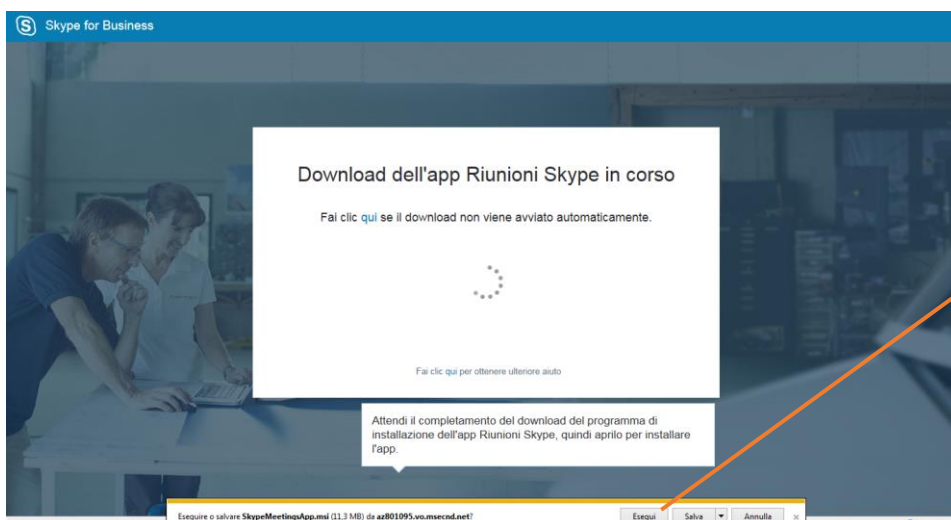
Skype for Business

Download dell'app Riunioni Skype in corso

Fai clic qui se il download non viene avviato automaticamente.

Fai clic qui per ottenere ulteriore aiuto

Attendi il completamento del download del programma di installazione dell'app Riunioni Skype, quindi aprilo per installare l'app.

Eseguire o salvare SkypeMeetingsApp.msi (11,3 MB) da az801095.vo.msecnd.net?

Esegui

Salva

Annulla

×